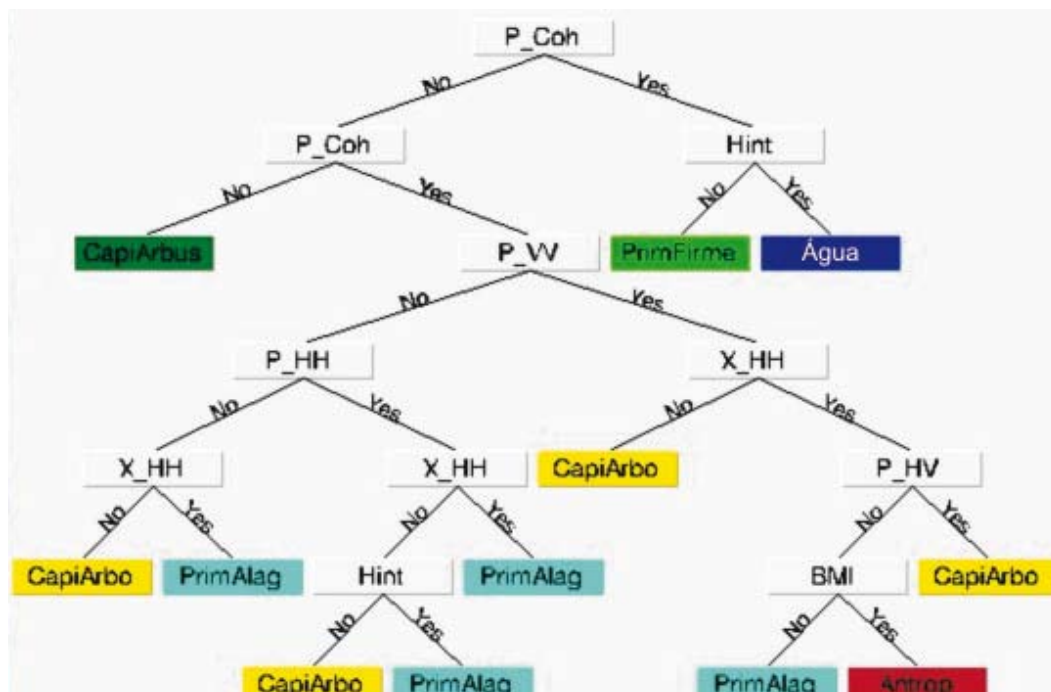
P_Coh
No Yes
P_Coh
Hint
No Yes
No Yes
CapiArbus
P_VV
PrimFirme
Água
No Yes
P_HH
X_HH
No Yes
No Yes
X_HH
X_HH
CapiArbo
P_HV
No Yes
No Yes
No Yes
CapiArbo
PrimAlag
Hint
PrimAlag
BMI
CapiArbo
No Yes
No Yes
CapiArbo
PrimAlag
PrimAlag
Antrop